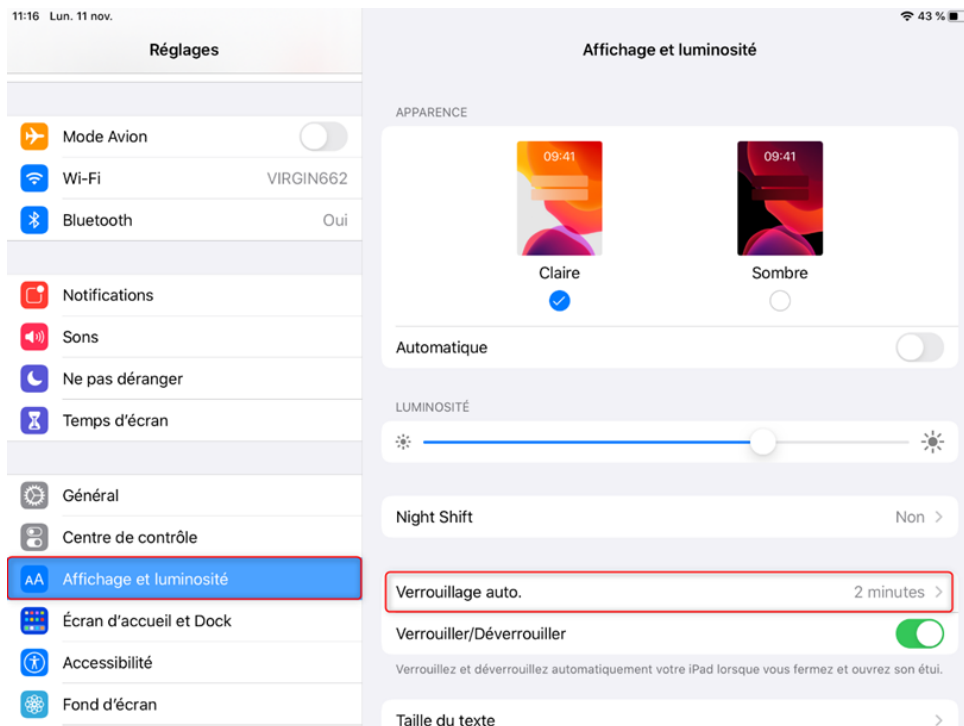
11:16 Lun. 11 nov.

43 %

Réglages

Mode Avion

Wi-Fi VIRGIN662

Bluetooth Oui

Notifications

Sons

Ne pas déranger

Temps d'écran

Général

Centre de contrôle

AA Affichage et luminosité

Écran d'accueil et Dock

Accessibilité

Fond d'écran

Affichage et luminosité

APPARENCE

09:41

09:41

Claire

Sombre

Automatique

LUMINOSITÉ

Night Shift Non

Verrouillage auto. 2 minutes

Verrouiller/Déverrouiller

Verrouillez et déverrouillez automatiquement votre iPad lorsque vous fermez et ouvrez son étui.

Taille du texte